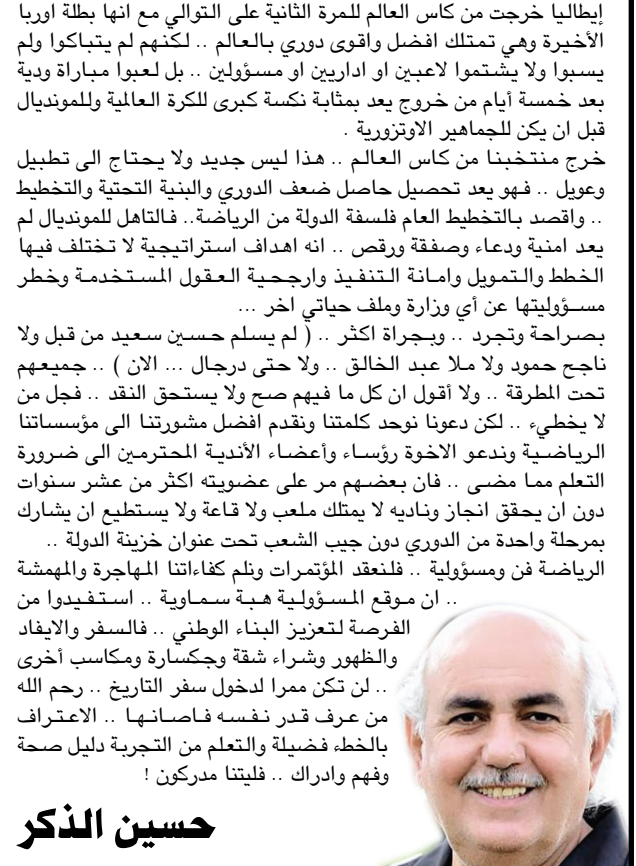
إيطاليا خرجت من كاس العالم للمرة الثانية على التوالي مع انها بطلة اوربا الأخيرة وهي تمتلك افضل واقوى دوري بالعالم .. لكنهم لم يتباكوا ولم يسبوا ولا يشتموا لاعبين او اداريين او مسؤولين .. بل لعبوا مباراة ودية بعد خمسة أيام من خروج يعد بمثابة نكسة كبرى للكرة العالمية وللمونديال قبل ان يكن للجماهير الاوتزورية .

خرج منتخبنا من كاس العالم .. هذا ليس جديد ولا يحتاج الى تطبيل وعويل .. فهو يعد تحصيل حاصل ضعف الدوري والبنية التحتية والتخطيط .. واقصد بالتخطيط العام فلسفة الدولة من الرياضة .. فالتاهل للمونديال لم يعد امنية ودعاء وصفقة ورقص .. انه اهداف استراتيجية لا تختلف فيها الخطط والتمويل وامانة التنفيذ وارجحية العقول المستخدمة وخطر مسؤوليتها عن أي وزارة وملف حياتي اخر ...

بصراحة وتجرد .. وبجراة اكثر .. ( لم يسلم حسين سعيد من قبل ولا ناجح حمود ولا ملا عبد الخالق .. ولا حتى درجال ... الان ) .. جميعهم تحت المطرقة .. ولا أقول ان كل ما فيهم صح ولا يستحق النقد .. فجل من لا يخطيء .. لكن دعونا نوحد كلمتنا ونقدم افضل مشورتنا الى مؤسساتنا الرياضية وندعو الاخوة رؤساء وأعضاء الأندية المحترمين الى ضرورة التعلم مما مضى .. فان بعضهم مر على عضويته اكثر من عشر سنوات دون ان يحقق انجاز وناديه لا يمتلك ملعب ولا قاعة ولا يستطيع ان يشارك بمرحلة واحدة من الدوري دون جيب الشعب تحت عنوان خزينة الدولة ..

الرياضة فن ومسؤولية .. فلنعقد المؤتمرات ونلم كفاءاتنا المهاجرة والمهمشة .. ان موقع المسؤولية هبة سماوية .. استفيدوا من الفرصة لتعزيز البناء الوطني .. فالسفر والايفاد والظهور وشراء شقة وجكسارة ومكاسب أخرى .. لن تكن ممرا لدخول سفر التاريخ .. رحم الله من عرف قدر نفسه فاصانها .. الاعتراف بالخطء فضيلة والتعلم من التجربة دليل صحة وفهم وادراك .. فليتنا مدركون !

حسين الذكر